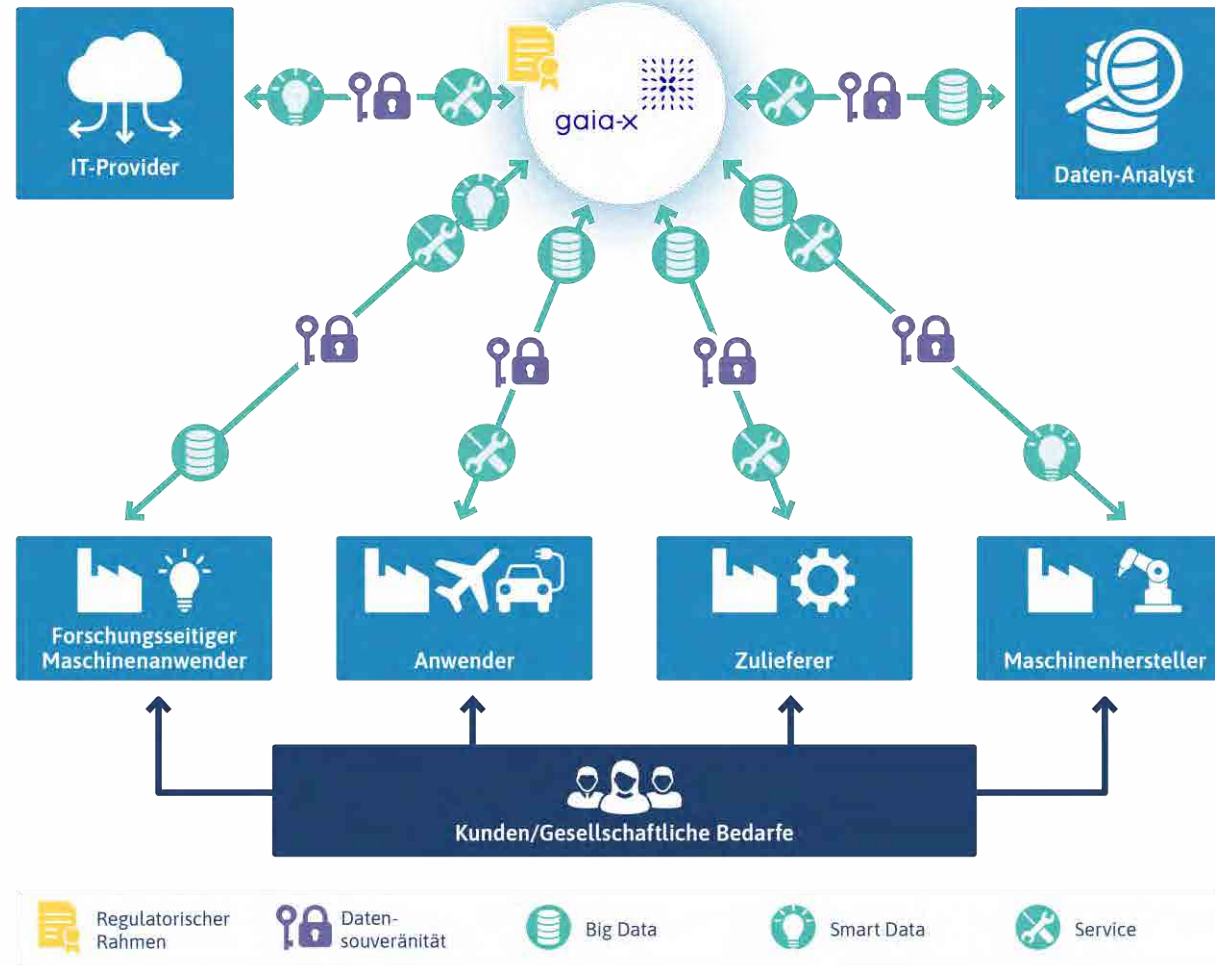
IT-Provider

gaia-x

Daten-Analyst

Forschungsseitiger Maschinenanwender

Anwender

Zulieferer

Maschinenhersteller

Kunden/Gesellschaftliche Bedarfe

Regulatorischer Rahmen

Datensouveränität

Big Data

Smart Data

Service